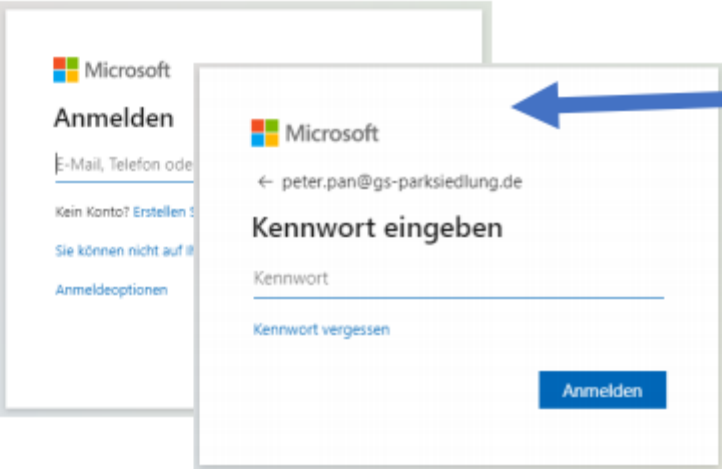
Microsoft
Anmelden
E-Mail, Telefon ode

Kein Konto? Erstellen S

Sie können nicht auf Ih

Anmeldeoptionen

Microsoft
← peter.pan@gs-parksiedlung.de
Kennwort eingeben
Kennwort
Kennwort vergessen
Anmelden